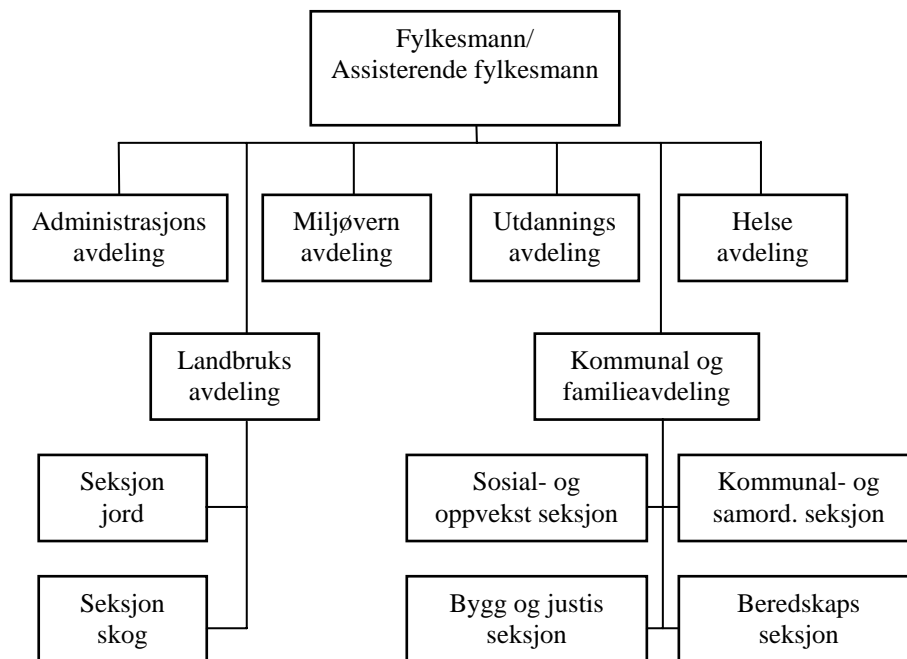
Fylkesmann/
Assisterende fylkesmann

Administrasjons
avdeling

Miljøvern
avdeling

Utdannings
avdeling

Helse
avdeling

Landbruks
avdeling

Seksjon
jord

Seksjon
skog

Kommunal og
familieavdeling

Sosial- og
oppvekst seksjon

Kommunal- og
samord. seksjon

Bygg og justis
seksjon

Beredskaps
seksjon